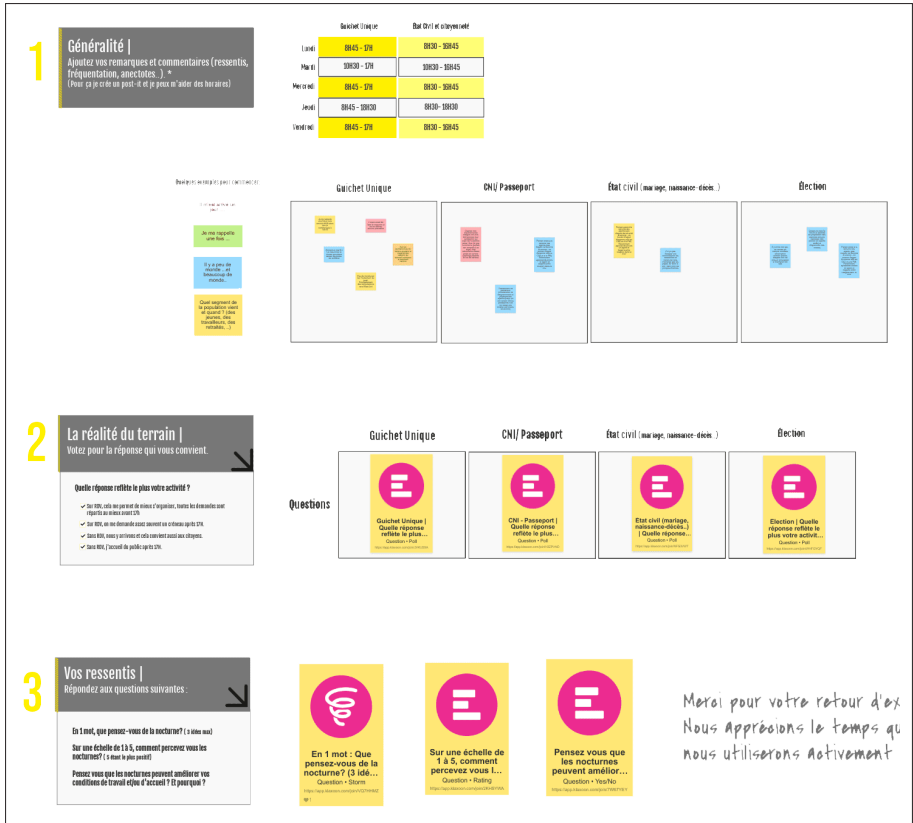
1

Généralité |
Ajoutez vos remarques et commentaires (ressentis, fréquentation, anectotes...). *
(Pour ça je crée un post-it et je peux m'aider des horaires)

| | Guichet Unique | État Civil et citoyenneté |
|---|---|---|
| Lundi | 8H45 - 17H | 8H30 - 16H45 |
| Mardi | 10H30 - 17H | 10H30 - 16H45 |
| Mercredi | 8H45 - 17H | 8H30 - 16H45 |
| Jeudi | 8H45 - 18H30 | 8H30- 18H30 |
| Vendredi | 8H45 - 17H | 8H30 - 16H45 |

Quelques exemples pour t'aider

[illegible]

Je me rappelle une fois ...

Il y a peu de monde... et beaucoup de monde...

Quel segment de la population vient et quand ? (des jeunes, des travailleurs, des retraités,...)

Guichet Unique

CNI/ Passeport

État civil (mariage, naissance-décès...)

Élection

2

La réalité du terrain |
Votez pour la réponse qui vous convient.

Quelle réponse reflète le plus votre activité ?
Sur RDV, cela me permet de mieux m'organiser, toutes les demandes sont réparties au mieux avant 17h
Sur RDV, on me demande assez souvent un créneau après 17h
Sans RDV, nous y arrivons et cela convient aussi aux citoyens.
Sans RDV, j'accueil du public après 17h

Guichet Unique

CNI/ Passeport

État civil (mariage, naissance-décès...)

Élection

Questions

Guichet Unique | Quelle réponse reflète le plus...
Question • Poll

CNI - Passeport | Quelle réponse reflète le plus...
Question • Poll

État civil (mariage, naissance-décès..) | Quelle réponse...
Question • Poll

Election | Quelle réponse reflète le plus votre activit...
Question • Poll

3

Vos ressentis |
Répondez aux questions suivantes :

En 1 mot, que pensez-vous de la nocturne? (3 idées max)
Sur une échelle de 1 à 5, comment percevez vous les nocturnes? (5 étant le plus positif)
Pensez vous que les nocturnes peuvent améliorer vos conditions de travail et/ou d'accueil ? Et pourquoi ?

En 1 mot : Que pensez-vous de la nocturne? (3 idé...
Question • Storm

Sur une échelle de 1 à 5, comment percevez vous l...
Question • Rating

Pensez vous que les nocturnes peuvent amélior...
Question • Yes/No

Merci pour votre retour d'ex
Nous apprécions le temps qu
nous utiliserons activement